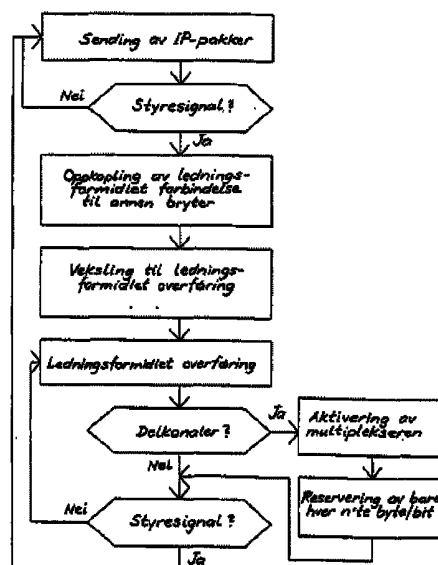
Sending av IP-pakker

Nei

Styresignal ?

Ja

Oppkopling av ledningsformidlet forbindelse til annen bryter

Veksling til ledningsformidlet overføring

Ledningsformidlet overføring

Delkanaler ?

Ja

Aktivering av multiplekseren

Nei

Reservering av bare hver n'te byte/bit

Nei

Styresignal ?

Ja